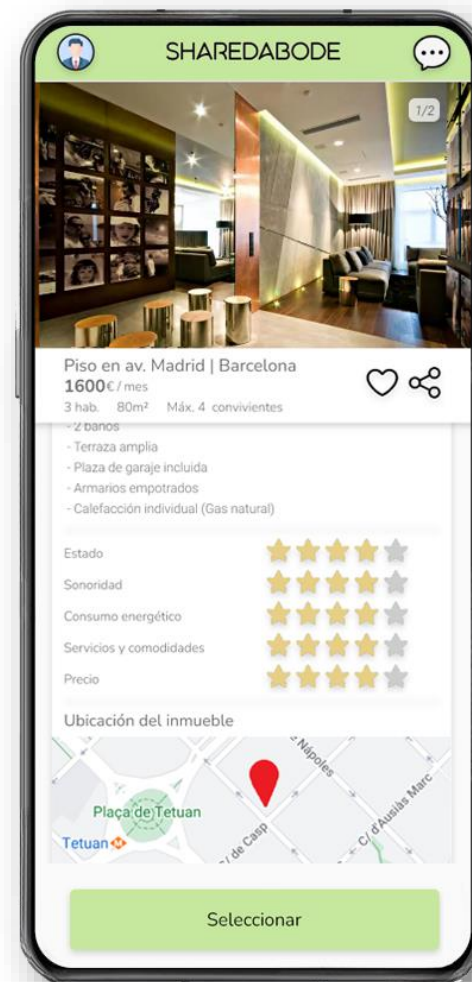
SHAREDABODE

1/2

Piso en av. Madrid | Barcelona
1600€/mes
3 hab. 80m² Máx. 4 convivientes

- 2 baños
- Terraza amplia
- Plaza de garaje incluida
- Armarios empotrados
- Calefacción individual (Gas natural)

Estado
Sonoridad
Consumo energético
Servicios y comodidades
Precio

Ubicación del inmueble

Plaça de Tetuan
Tetuan
C/ de Casp
C/ Nàpoles
C/ d'Ausiàs Marc

Seleccionar